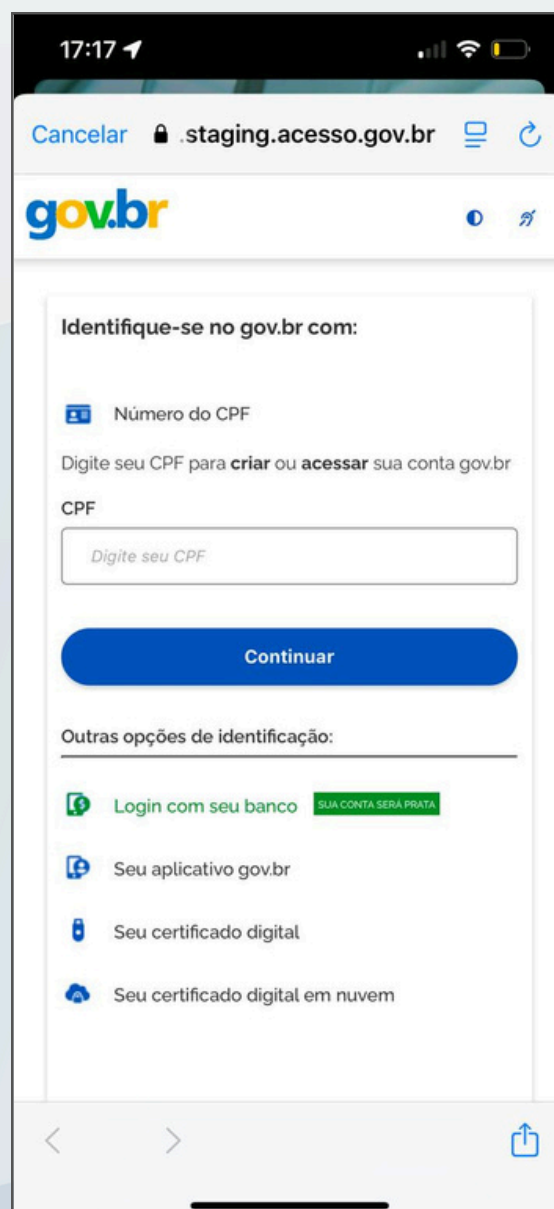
17:17

Cancelar .staging.acesso.gov.br

gov.br

Identifique-se no gov.br com:

Número do CPF

Digite seu CPF para **criar** ou **acessar** sua conta gov.br

CPF

Digite seu CPF

Continuar

Outras opções de identificação:

Login com seu banco SUA CONTA SERÁ PRATA

Seu aplicativo gov.br

Seu certificado digital

Seu certificado digital em nuvem